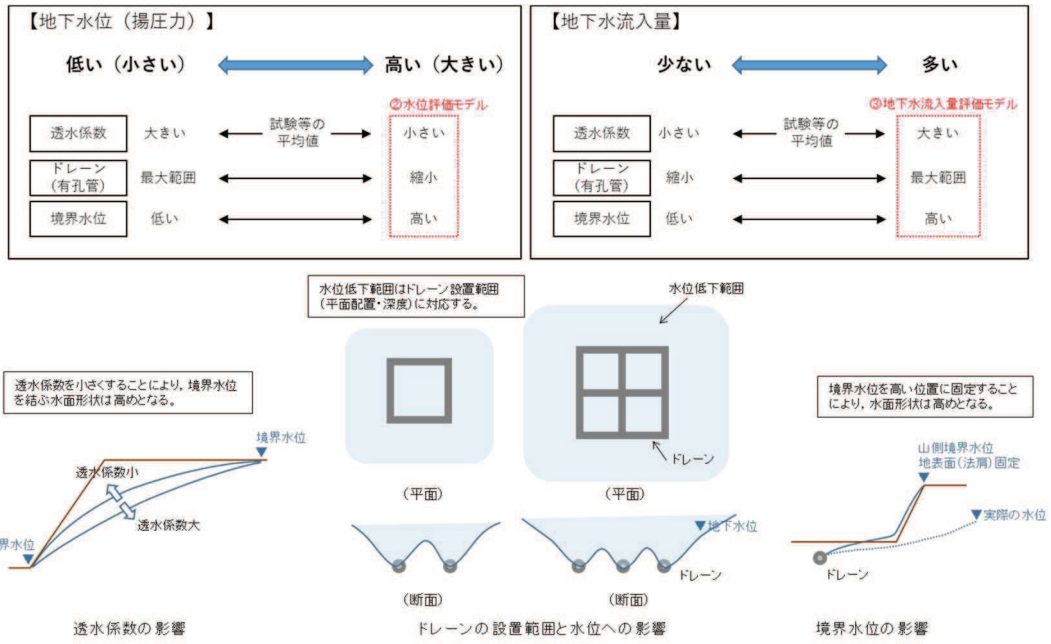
【地下水位（揚圧力）】

低い（小さい）　　高い（大きい）

②水位評価モデル

| | | 試験等の平均値 | |
|---|---|---|---|
| 透水係数 | 大きい | | 小さい |
| ドレーン（有孔管） | 最大範囲 | | 縮小 |
| 境界水位 | 低い | | 高い |

【地下水流入量】

少ない　　多い

③地下水流入量評価モデル

| | | 試験等の平均値 | |
|---|---|---|---|
| 透水係数 | 小さい | | 大きい |
| ドレーン（有孔管） | 縮小 | | 最大範囲 |
| 境界水位 | 低い | | 高い |

水位低下範囲はドレーン設置範囲（平面配置・深度）に対応する。

水位低下範囲

透水係数を小さくすることにより，境界水位を結ぶ水面形状は高めとなる。

境界水位

透水係数小

透水係数大

界水位

ドレーン

（平面）

（平面）

▼地下水位

ドレーン

（断面）

（断面）

境界水位を高い位置に固定することにより，水面形状は高めとなる。

山側境界水位
地表面（法肩）固定

▼実際の水位

ドレーン

透水係数の影響

ドレーンの設置範囲と水位への影響

境界水位の影響